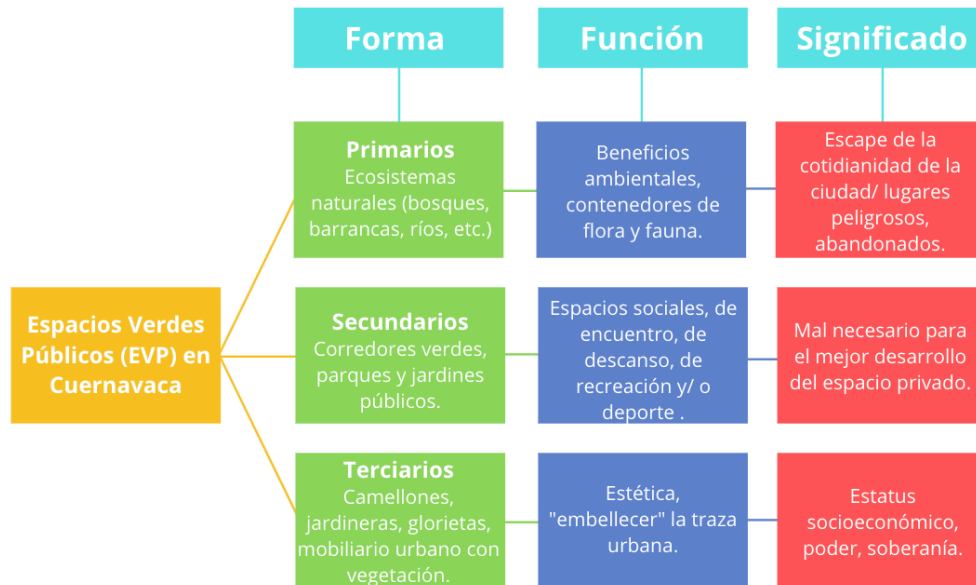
Espacios Verdes Públicos (EVP) en Cuernavaca

| Forma | Función | Significado |
|---|---|---|
| **Primarios** Ecosistemas naturales (bosques, barrancas, ríos, etc.) | Beneficios ambientales, contenedores de flora y fauna. | Escape de la cotidianidad de la ciudad/ lugares peligrosos, abandonados. |
| **Secundarios** Corredores verdes, parques y jardines públicos. | Espacios sociales, de encuentro, de descanso, de recreación y/ o deporte . | Mal necesario para el mejor desarrollo del espacio privado. |
| **Terciarios** Camellones, jardineras, glorietas, mobiliario urbano con vegetación. | Estética, "embellecer" la traza urbana. | Estatus socioeconómico, poder, soberanía. |